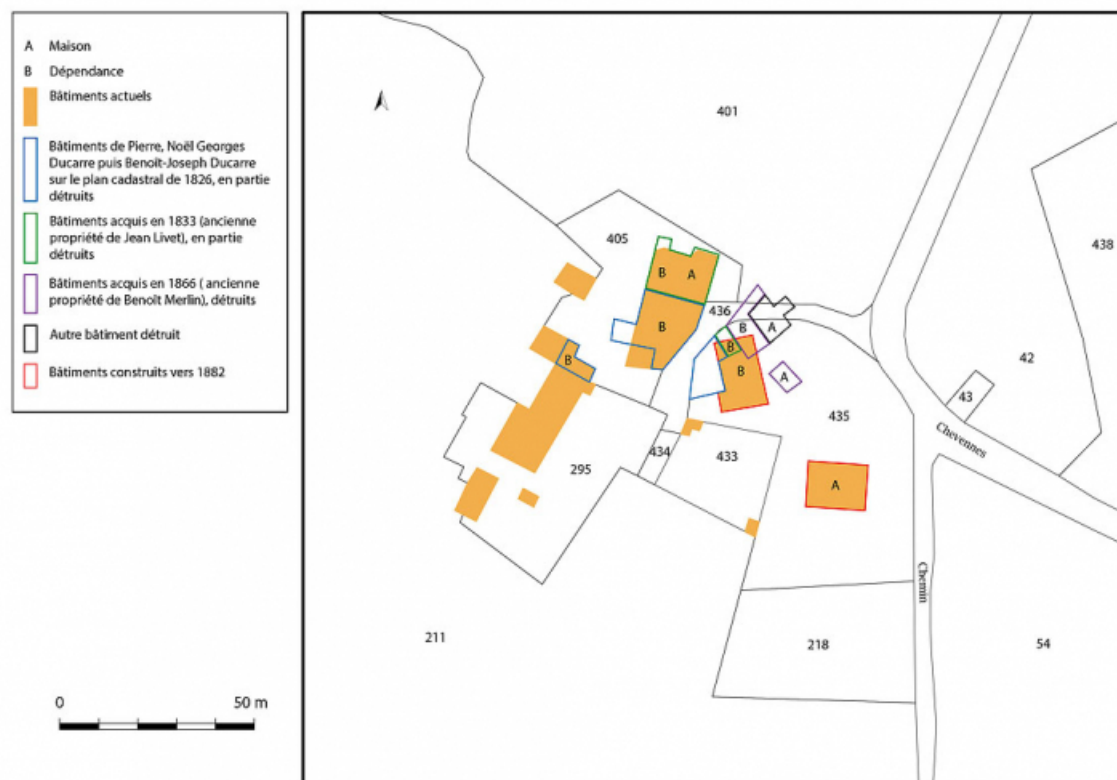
A Maison
B Dépendance
Bâtiments actuels
Bâtiments de Pierre, Noël Georges Ducarre puis Benoît-Joseph Ducarre sur le plan cadastral de 1826, en partie détruits
Bâtiments acquis en 1833 (ancienne propriété de Jean Livet), en partie détruits
Bâtiments acquis en 1866 ( ancienne propriété de Benoît Merlin), détruits
Autre bâtiment détruit
Bâtiments construits vers 1882

0 50 m

401
405
438
B A
B
436
B A
B
B
B
A
42
43
435
Chevennes
434
433
295
A
Chemin
211
218
54